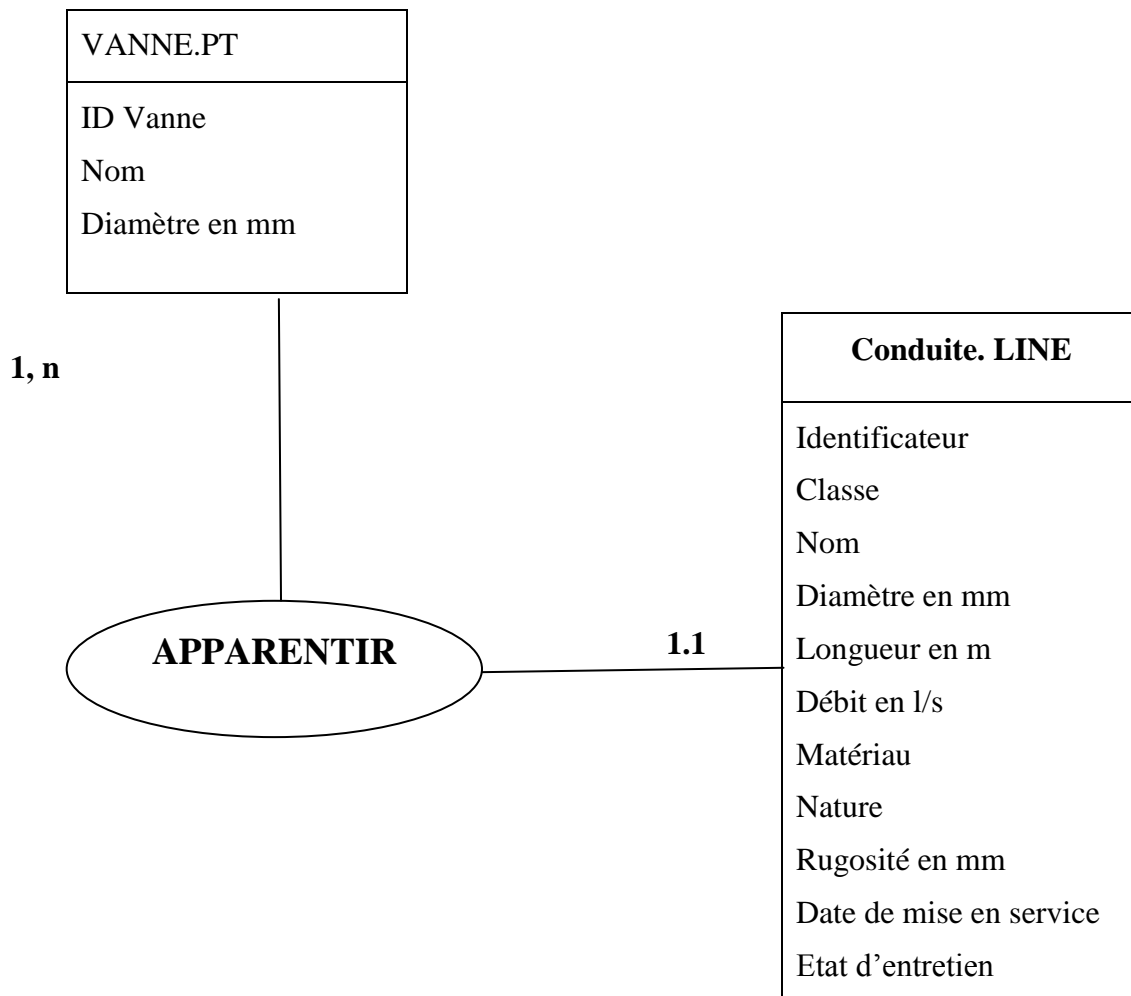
VANNE.PT

ID Vanne
Nom
Diamètre en mm

1, n

Conduite. LINE

Identificateur
Classe
Nom
Diamètre en mm
Longueur en m
Débit en l/s
Matériau
Nature
Rugosité en mm
Date de mise en service
Etat d'entretien

APPARENTIR

1.1